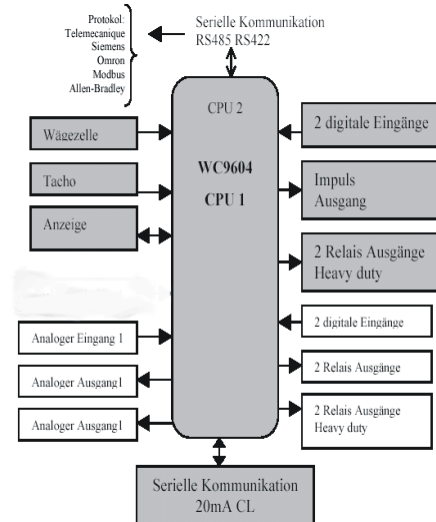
Protokol:
Telemecanique
Siemens
Omron
Modbus
Allen-Bradley

Serielle Kommunikation
RS485 RS422

CPU 2

WC9604
CPU 1

Wägezelle

Tacho

Anzeige

2 digitale Eingänge

Impuls
Ausgang

2 Relais Ausgänge
Heavy duty

Analoger Eingang 1

Analoger Ausgang1

Analoger Ausgang1

2 digitale Eingänge

2 Relais Ausgänge

2 Relais Ausgänge
Heavy duty

Serielle Kommunikation
20mA CL